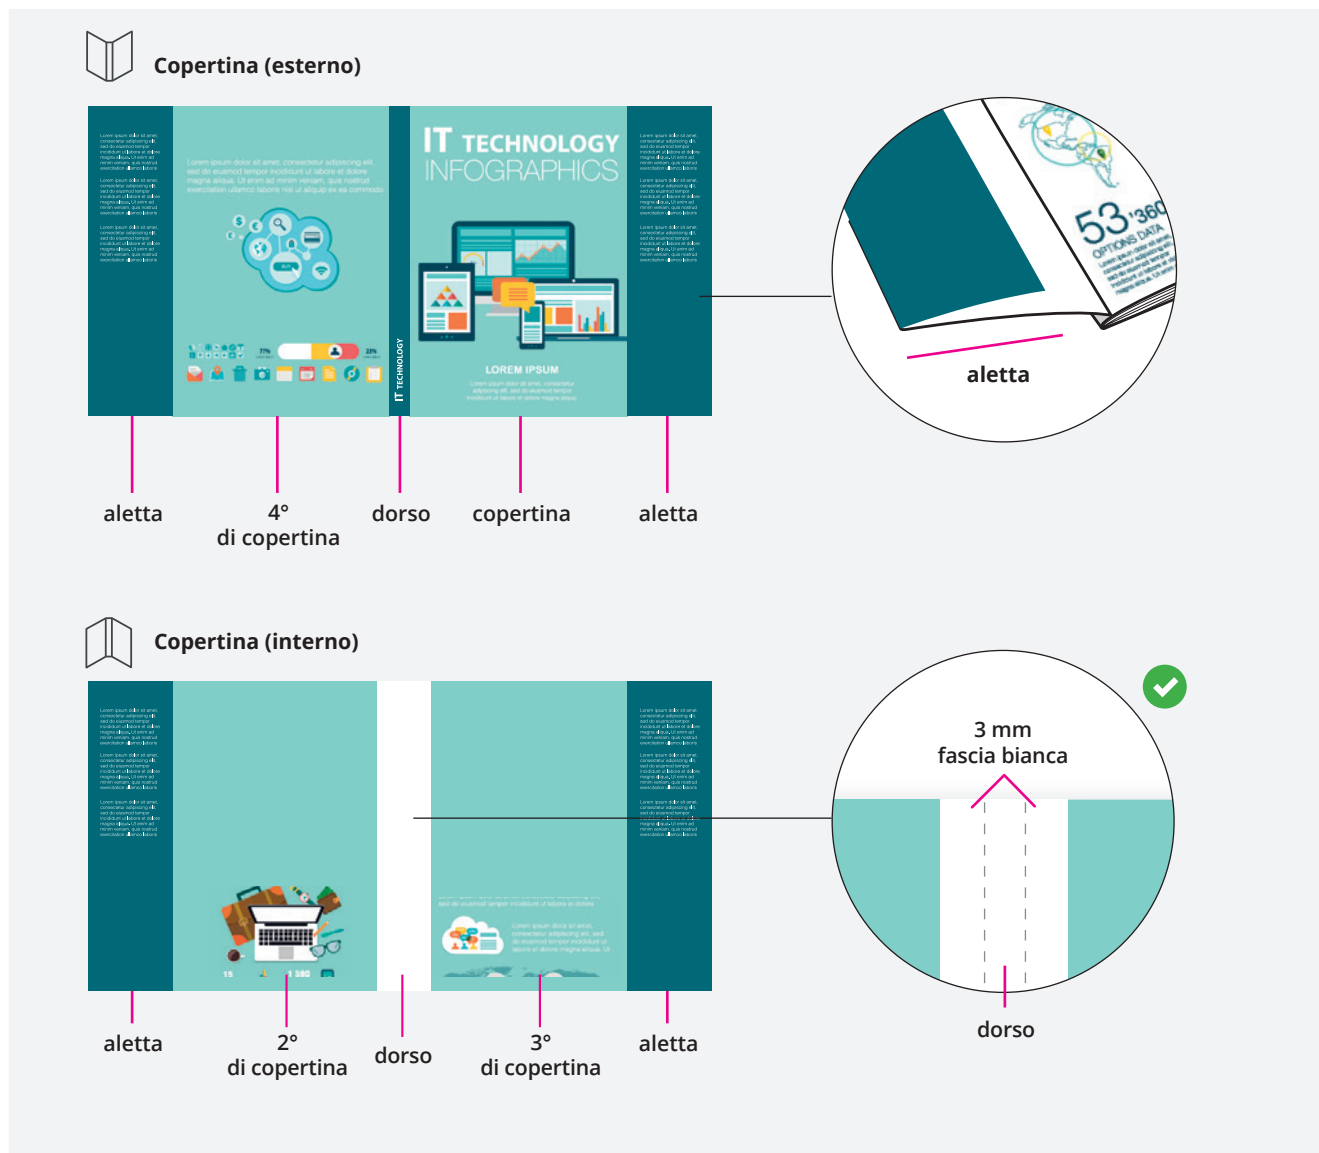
Copertina (esterno)

Lorem ipsum dolor sit amet, consectetur adipiscing elit, sed do eiusmod tempor incididunt ut labore et dolore magna aliqua. Ut enim ad minim veniam, quis nostrud exercitation ullamco laboris nisi ut aliquip ex ea commodo

IT TECHNOLOGY INFOGRAPHICS

LOREM IPSUM

IT TECHNOLOGY

53 '360

OPTIONS DATA

aletta

aletta

4° di copertina

dorso

copertina

aletta

Copertina (interno)

3 mm fascia bianca

aletta

2° di copertina

dorso

3° di copertina

aletta

dorso